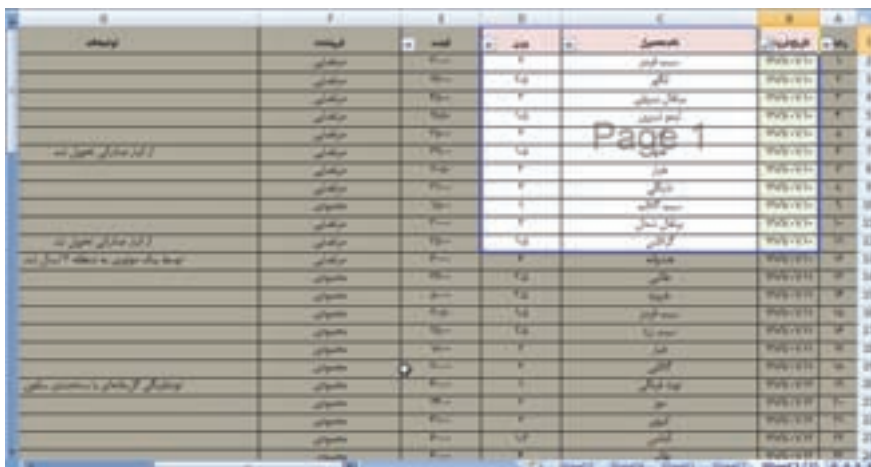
| G | F | E | D | C | B | A |
|---|---|---|---|---|---|---|
| توضیحات | فروشنده | قیمت | وزن | نام محصول | تاریخ خرید | ردیف |
| | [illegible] | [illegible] | ۲ | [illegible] | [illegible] | ۱ |
| | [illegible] | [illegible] | ۱٫۵ | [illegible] | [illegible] | ۲ |
| | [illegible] | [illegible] | ۳ | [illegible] | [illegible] | ۳ |
| | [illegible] | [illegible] | ۱٫۵ | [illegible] | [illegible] | ۴ |
| | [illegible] | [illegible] | ۲ | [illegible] | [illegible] | ۵ |
| از انبار عمارتی تحویل شد | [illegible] | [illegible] | ۱٫۵ | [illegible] | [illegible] | ۶ |
| | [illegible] | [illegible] | ۲ | خیار | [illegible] | ۷ |
| | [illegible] | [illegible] | ۲ | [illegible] | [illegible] | ۸ |
| | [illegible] | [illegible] | ۱ | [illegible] | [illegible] | ۹ |
| | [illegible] | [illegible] | ۲ | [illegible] | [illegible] | ۱۰ |
| از انبار عمارتی تحویل شد | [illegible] | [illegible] | ۱٫۵ | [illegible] | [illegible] | ۱۱ |
| توسط پیک موتوری به منطقه ۲ ارسال شد | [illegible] | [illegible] | ۲ | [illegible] | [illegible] | ۱۲ |
| | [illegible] | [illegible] | ۲٫۵ | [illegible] | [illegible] | ۱۳ |
| | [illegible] | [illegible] | ۲٫۵ | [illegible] | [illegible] | ۱۴ |
| | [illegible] | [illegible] | ۱٫۵ | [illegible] | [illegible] | ۱۵ |
| | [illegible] | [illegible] | ۱٫۵ | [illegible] | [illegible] | ۱۶ |
| | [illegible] | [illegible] | ۲ | خیار | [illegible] | ۱۷ |
| | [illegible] | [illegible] | ۲ | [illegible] | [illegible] | ۱۸ |
| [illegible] | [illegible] | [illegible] | ۱ | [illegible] | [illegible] | ۱۹ |
| | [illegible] | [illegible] | ۲ | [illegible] | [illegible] | ۲۰ |
| | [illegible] | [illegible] | ۲ | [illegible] | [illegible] | ۲۱ |
| | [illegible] | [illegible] | ۱٫۵ | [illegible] | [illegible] | ۲۲ |

Page 1